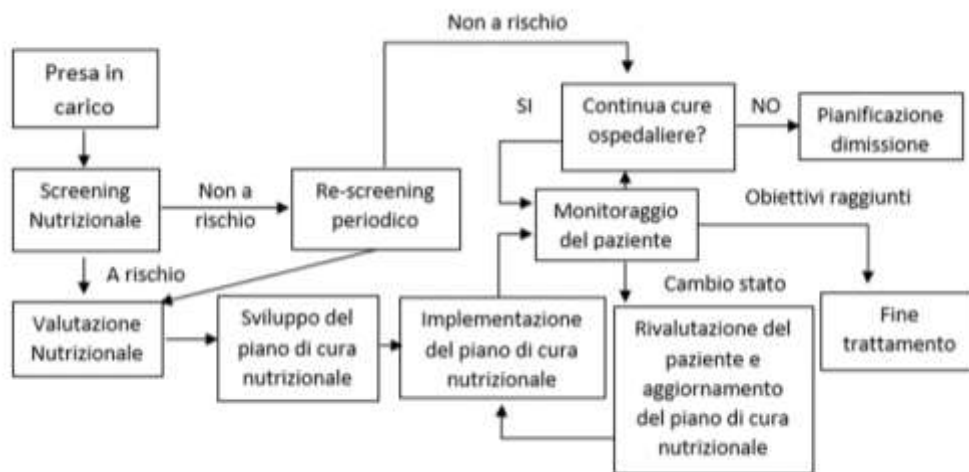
Non a rischio

Presa in carico

Screening Nutrizionale

Non a rischio

Re-screening periodico

A rischio

Valutazione Nutrizionale

Sviluppo del piano di cura nutrizionale

Implementazione del piano di cura nutrizionale

SI

Continua cure ospedaliere?

NO

Pianificazione dimissione

Monitoraggio del paziente

Obiettivi raggiunti

Cambio stato

Rivalutazione del paziente e aggiornamento del piano di cura nutrizionale

Fine trattamento